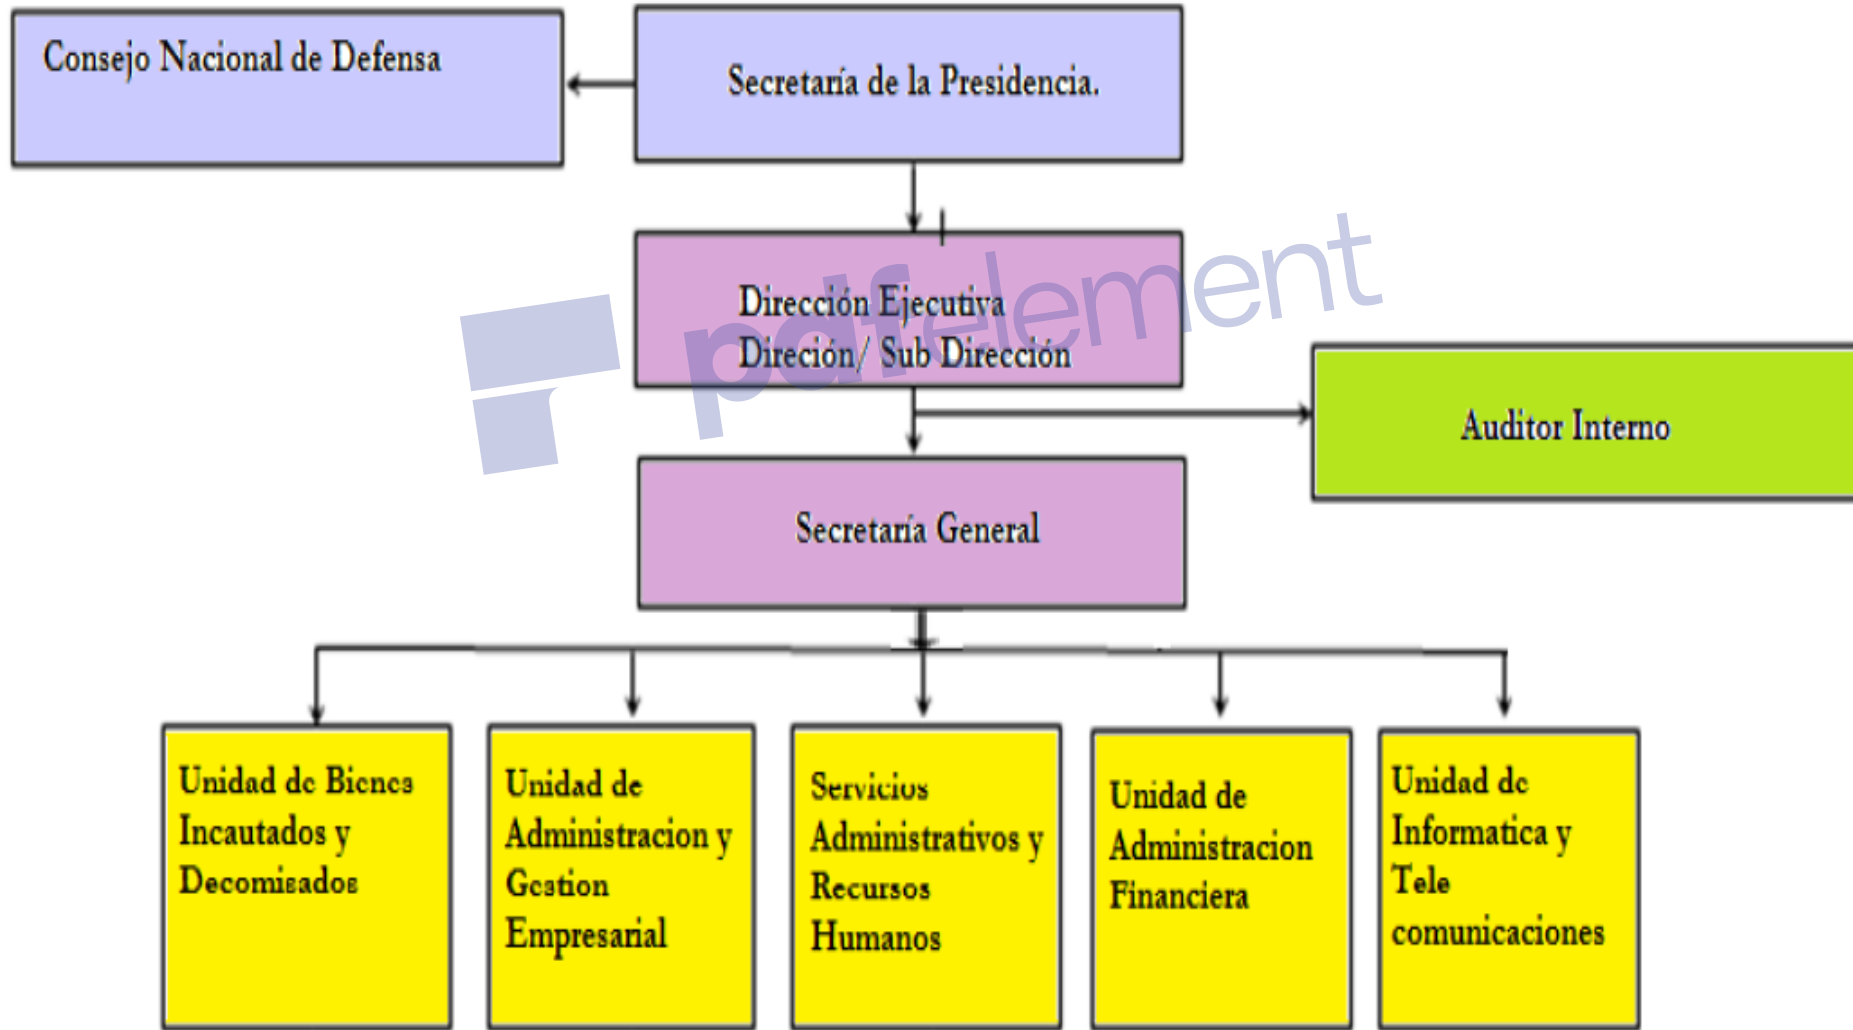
Consejo Nacional de Defensa

Secretaría de la Presidencia.

Dirección Ejecutiva
Direción/ Sub Dirección

pdfelement

Auditor Interno

Secretaría General

Unidad de Bienes Incautados y Decomisados

Unidad de Administracion y Gestion Empresarial

Servicios Administrativos y Recursos Humanos

Unidad de Administracion Financiera

Unidad de Informatica y Tele comunicaciones